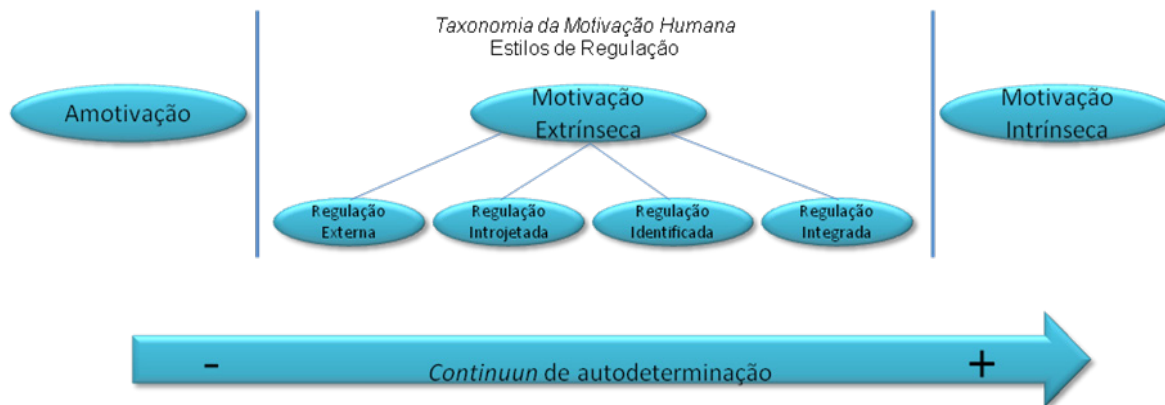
Taxonomia da Motivação Humana
Estilos de Regulação

Amotivação

Motivação Extrínseca

Motivação Intrínseca

Regulação Externa

Regulação Introjetada

Regulação Identificada

Regulação Integrada

-

Continuun de autodeterminação

+